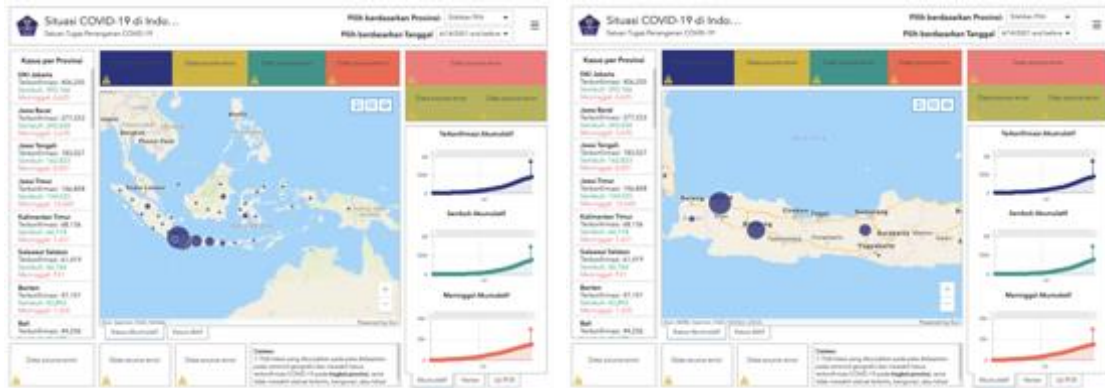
Situasi COVID-19 di Indo...
Satuan Tugas Penanganan COVID-19
Pilih berdasarkan Provinsi
Pilih berdasarkan Tanggal

Kasus per Provinsi
DKI Jakarta
Terkonfirmasi: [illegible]
Sembuh: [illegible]
Meninggal: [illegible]
Jawa Barat
Terkonfirmasi: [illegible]
Sembuh: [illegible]
Meninggal: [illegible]
Jawa Tengah
Terkonfirmasi: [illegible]
Sembuh: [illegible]
Meninggal: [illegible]
Jawa Timur
Terkonfirmasi: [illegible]
Sembuh: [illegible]
Meninggal: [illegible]
Kalimantan Timur
Terkonfirmasi: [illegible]
Sembuh: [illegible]
Meninggal: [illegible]
Sulawesi Selatan
Terkonfirmasi: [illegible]
Sembuh: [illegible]
Meninggal: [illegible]
Banten
Terkonfirmasi: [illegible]
Sembuh: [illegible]
Meninggal: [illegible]
Bali
Terkonfirmasi: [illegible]

Terkonfirmasi Akumulatif
Sembuh Akumulatif
Meninggal Akumulatif

Status Akumulatif
Status Aktif

Catatan:
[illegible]

Situasi COVID-19 di Indo...
Satuan Tugas Penanganan COVID-19
Pilih berdasarkan Provinsi
Pilih berdasarkan Tanggal

Kasus per Provinsi
DKI Jakarta
Jawa Barat
Jawa Tengah
Jawa Timur
Kalimantan Timur
Sulawesi Selatan
Banten
Bali

Bandung
Surakarta
Yogyakarta

Terkonfirmasi Akumulatif
Sembuh Akumulatif
Meninggal Akumulatif

Status Akumulatif
Status Aktif

Catatan:
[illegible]

Akumulatif
Harian
Uji PCR